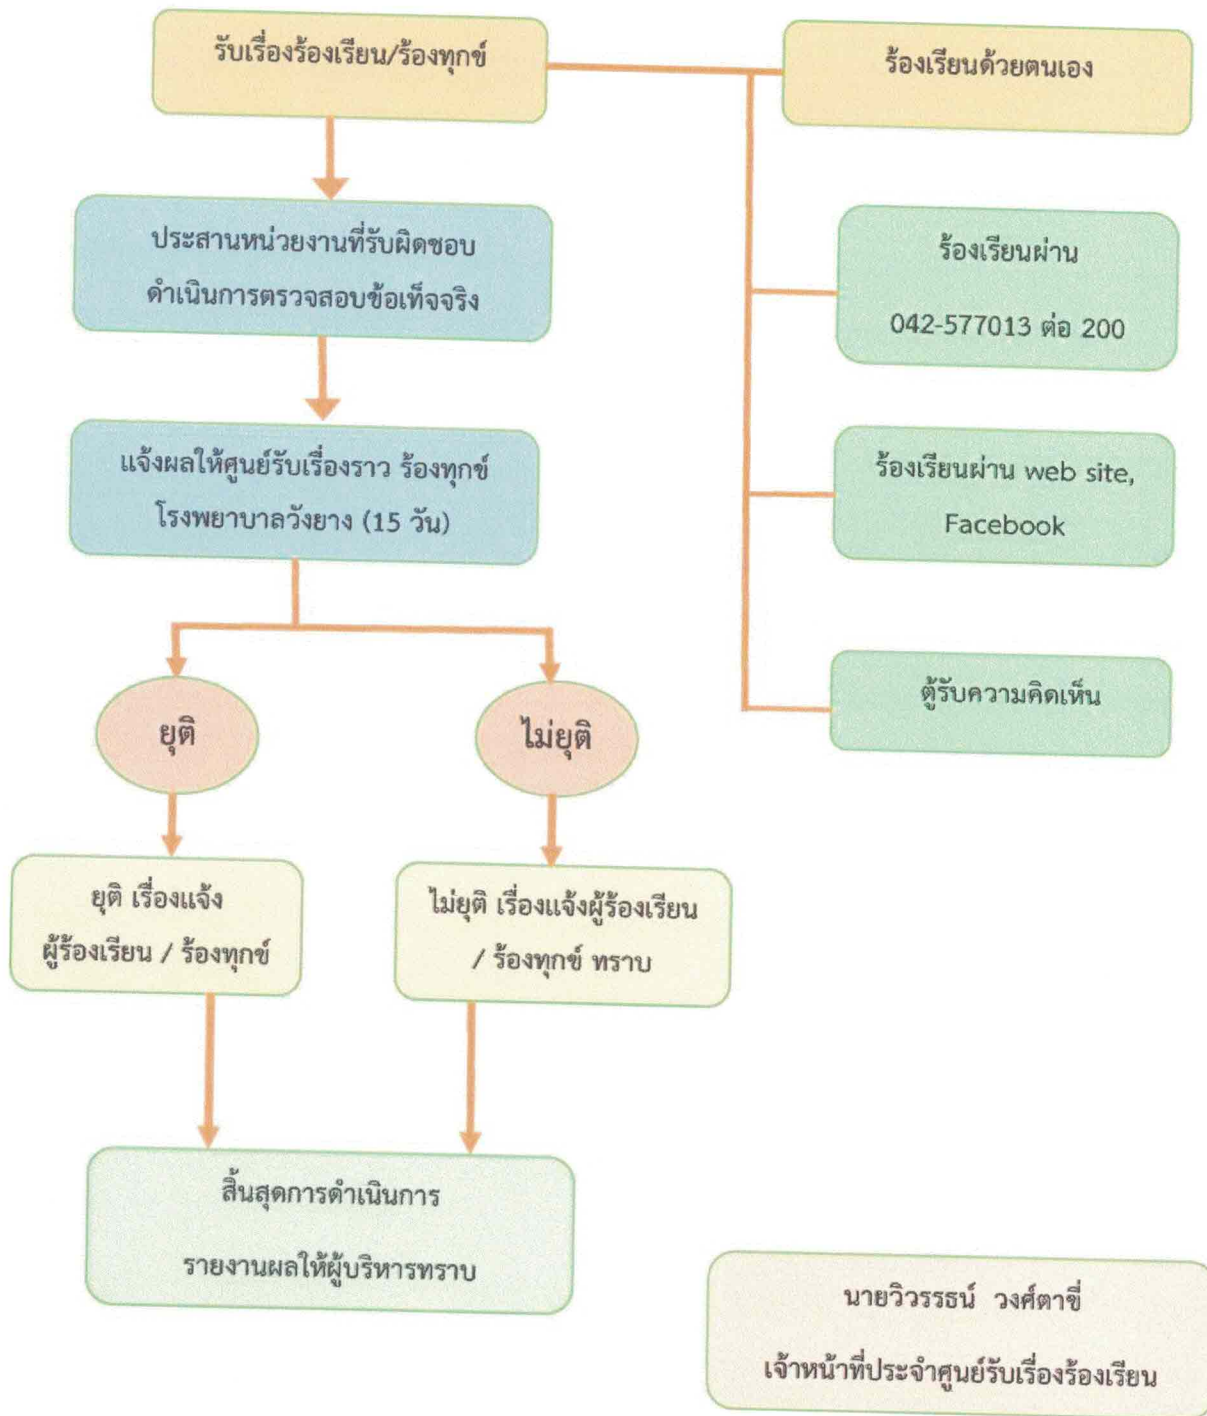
รับเรื่องร้องเรียน/ร้องทุกข์

ร้องเรียนด้วยตนเอง

ประสานหน่วยงานที่รับผิดชอบ ดำเนินการตรวจสอบข้อเท็จจริง

ร้องเรียนผ่าน 042-577013 ต่อ 200

แจ้งผลให้ศูนย์รับเรื่องราว ร้องทุกข์ โรงพยาบาลวังยาง (15 วัน)

ร้องเรียนผ่าน web site, Facebook

ตู้รับความคิดเห็น

ยุติ

ไม่ยุติ

ยุติ เรื่องแจ้ง ผู้ร้องเรียน / ร้องทุกข์

ไม่ยุติ เรื่องแจ้งผู้ร้องเรียน / ร้องทุกข์ ทราบ

สิ้นสุดการดำเนินการ

รายงานผลให้ผู้บริหารทราบ

นายวิวรรธน์ วงศ์ตาขี่

เจ้าหน้าที่ประจำศูนย์รับเรื่องร้องเรียน